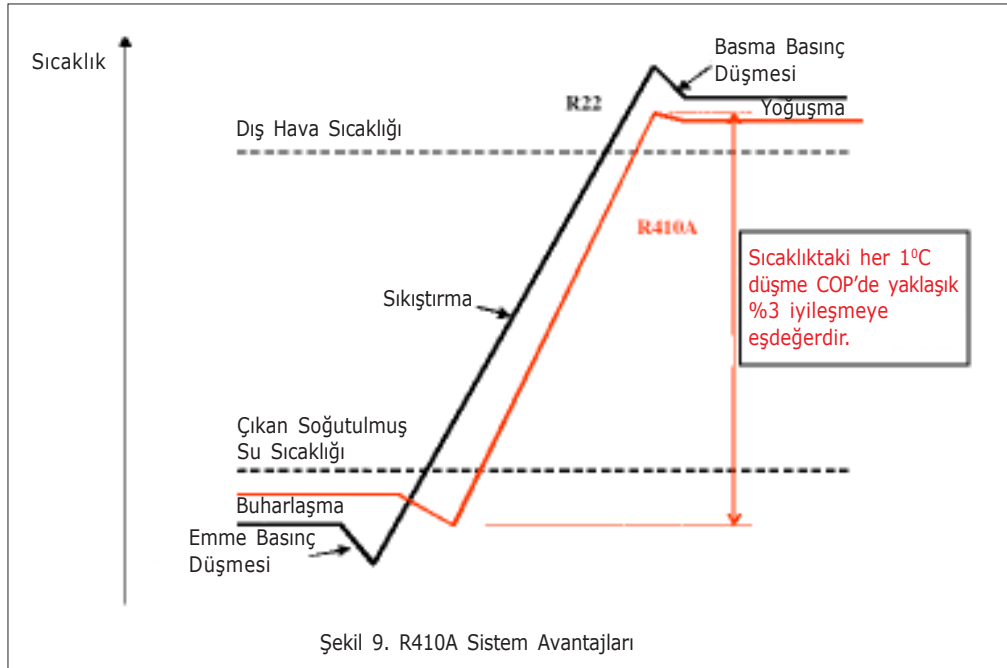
Sıcaklık

Basma Basınç Düşmesi

R22

Yoğuşma

Dış Hava Sıcaklığı

R410A

Sıcaklıktaki her $1^0$C düşme COP'de yaklaşık %3 iyileşmeye eşdeğerdir.

Sıkıştırma

Çıkan Soğutulmuş Su Sıcaklığı

Buharlaşma

Emme Basınç Düşmesi

Şekil 9. R410A Sistem Avantajları